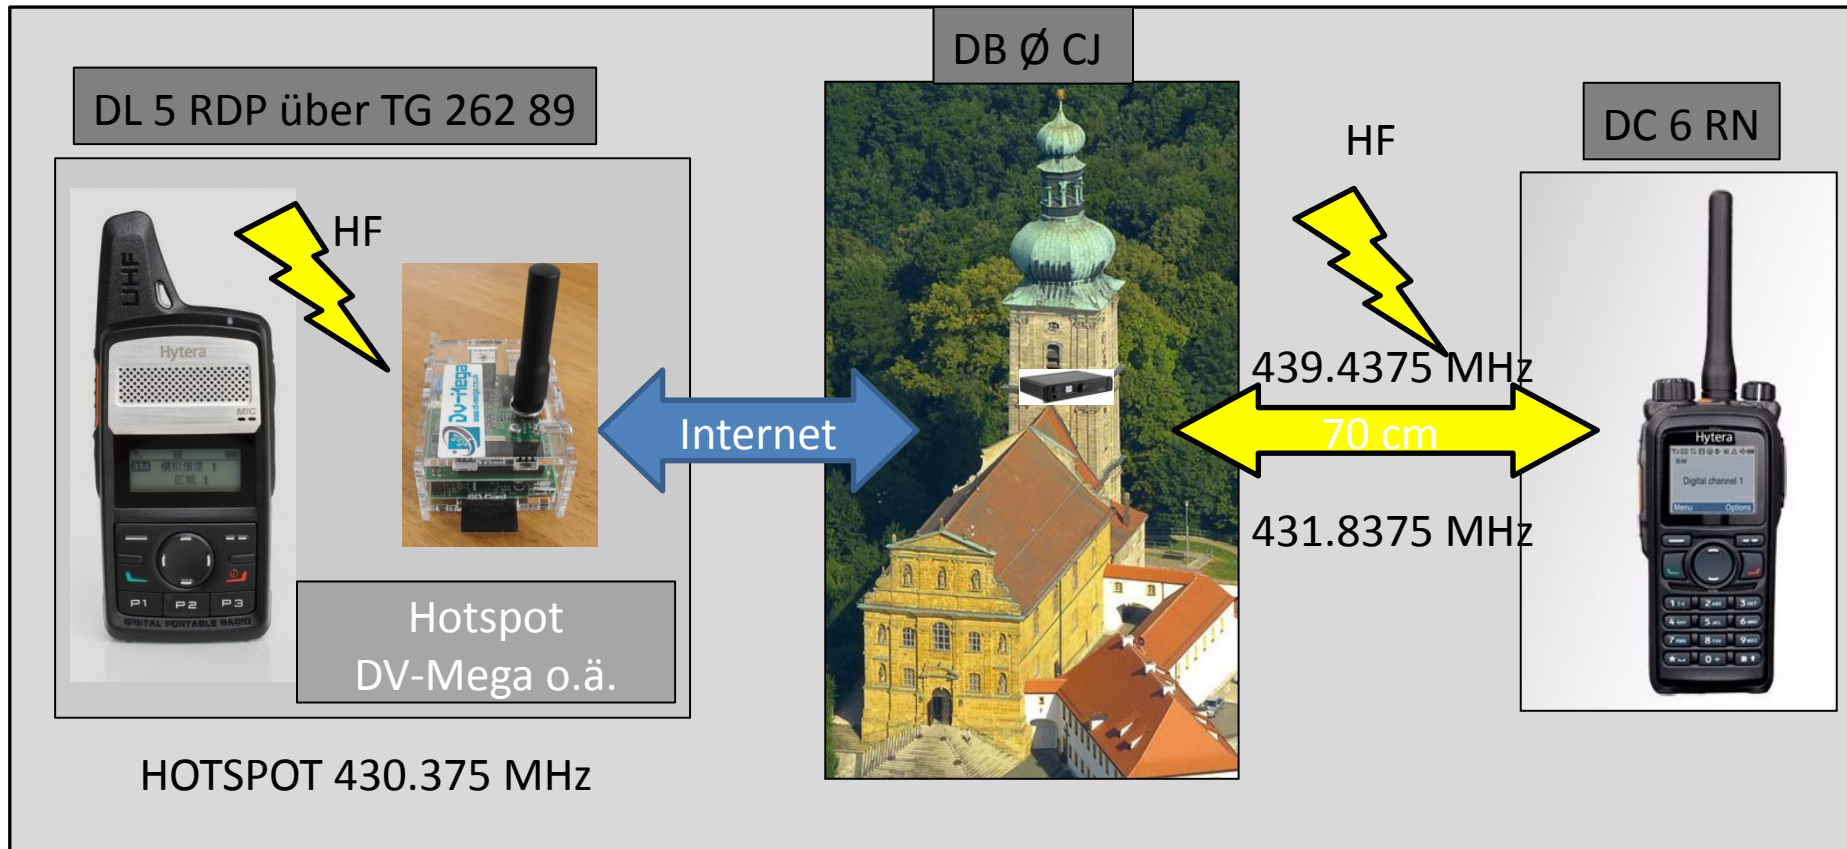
DL 5 RDP über TG 262 89

UHF

Hytera

HF

DV-Mega

P1 P2 P3

DIGITAL PORTABLE RADIO

Hotspot
DV-Mega o.ä.

HOTSPOT 430.375 MHz

DB Ø CJ

Internet

HF

439.4375 MHz

70 cm

431.8375 MHz

DC 6 RN

Hytera

Digital channel 1

Menu Options